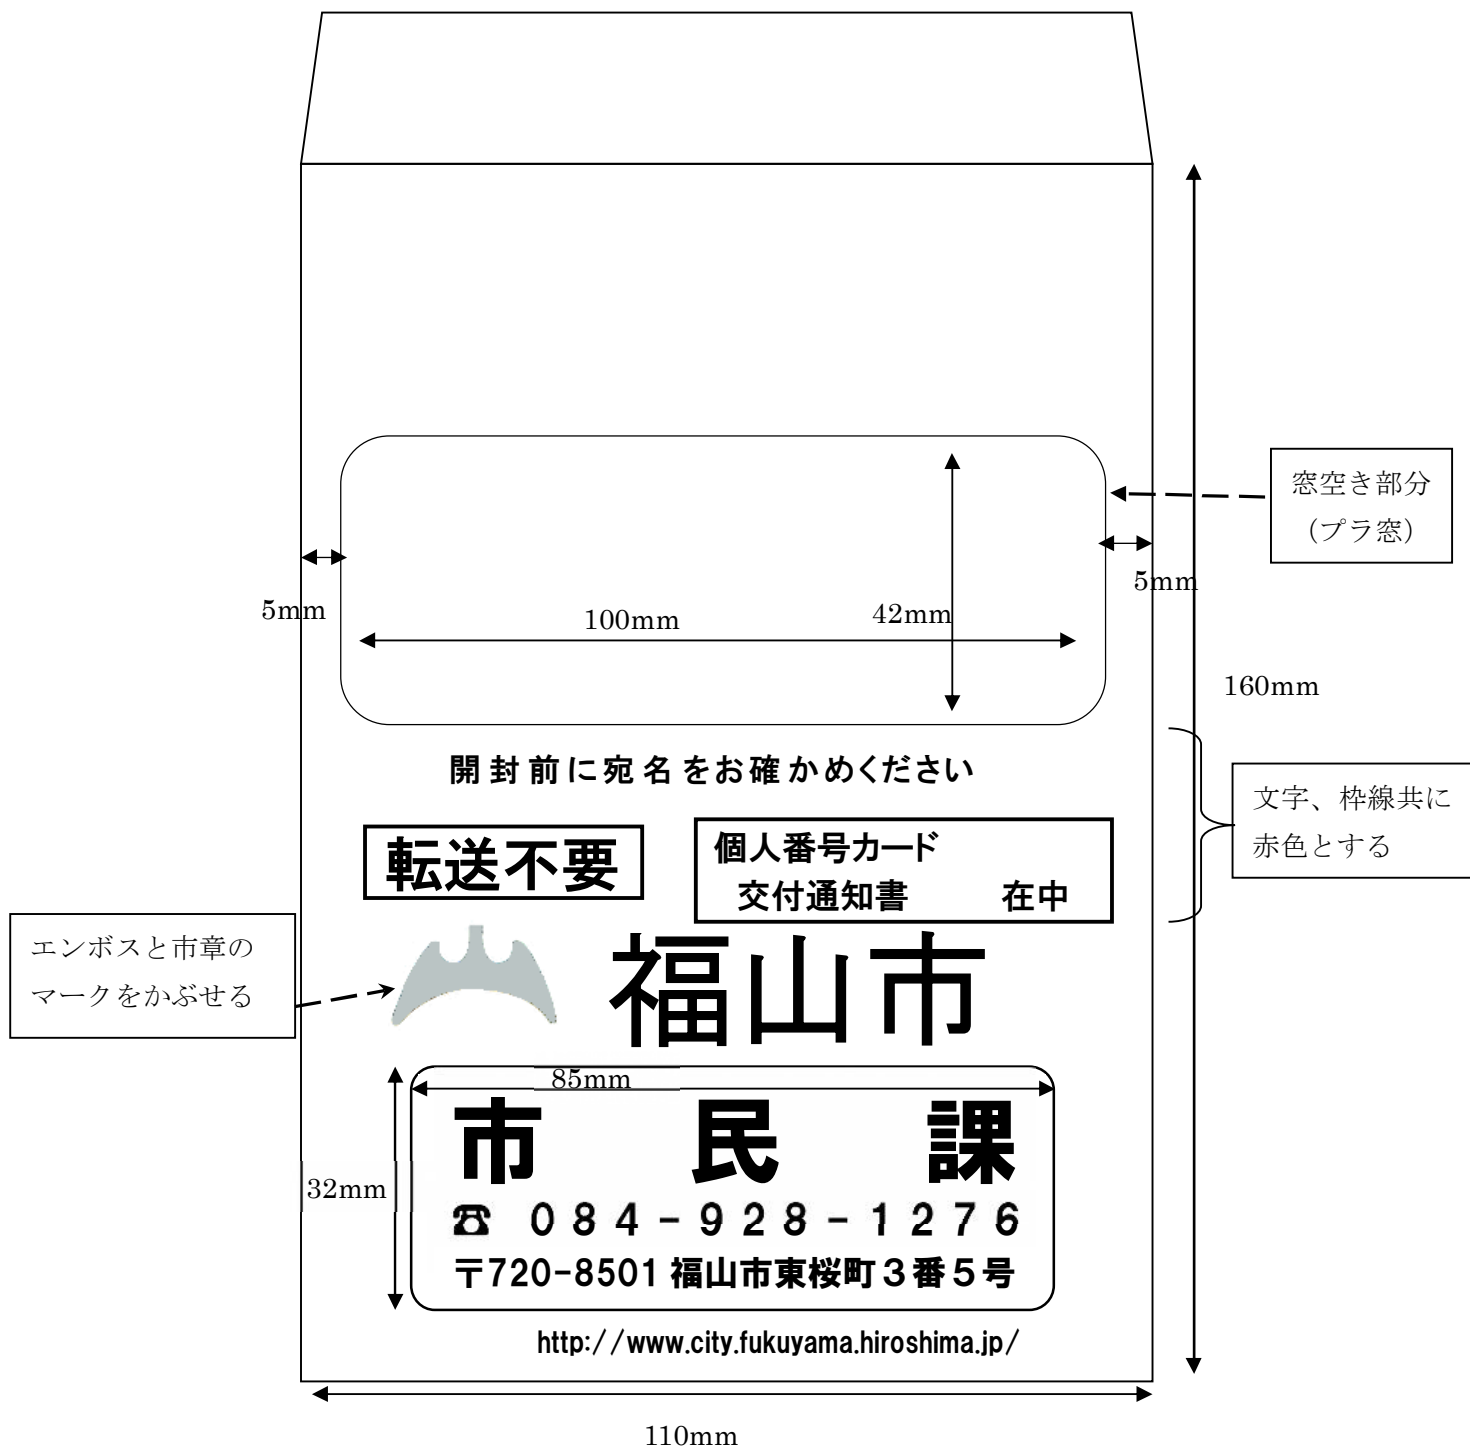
窓空き部分
(プラ窓)

5mm

5mm

100mm

42mm

160mm

開封前に宛名をお確かめください

文字、枠線共に赤色とする

転送不要

個人番号カード
交付通知書　在中

エンボスと市章のマークをかぶせる

福山市

85mm

32mm

市　民　課

☎ 084-928-1276

〒720-8501 福山市東桜町３番５号

http://www.city.fukuyama.hiroshima.jp/

110mm